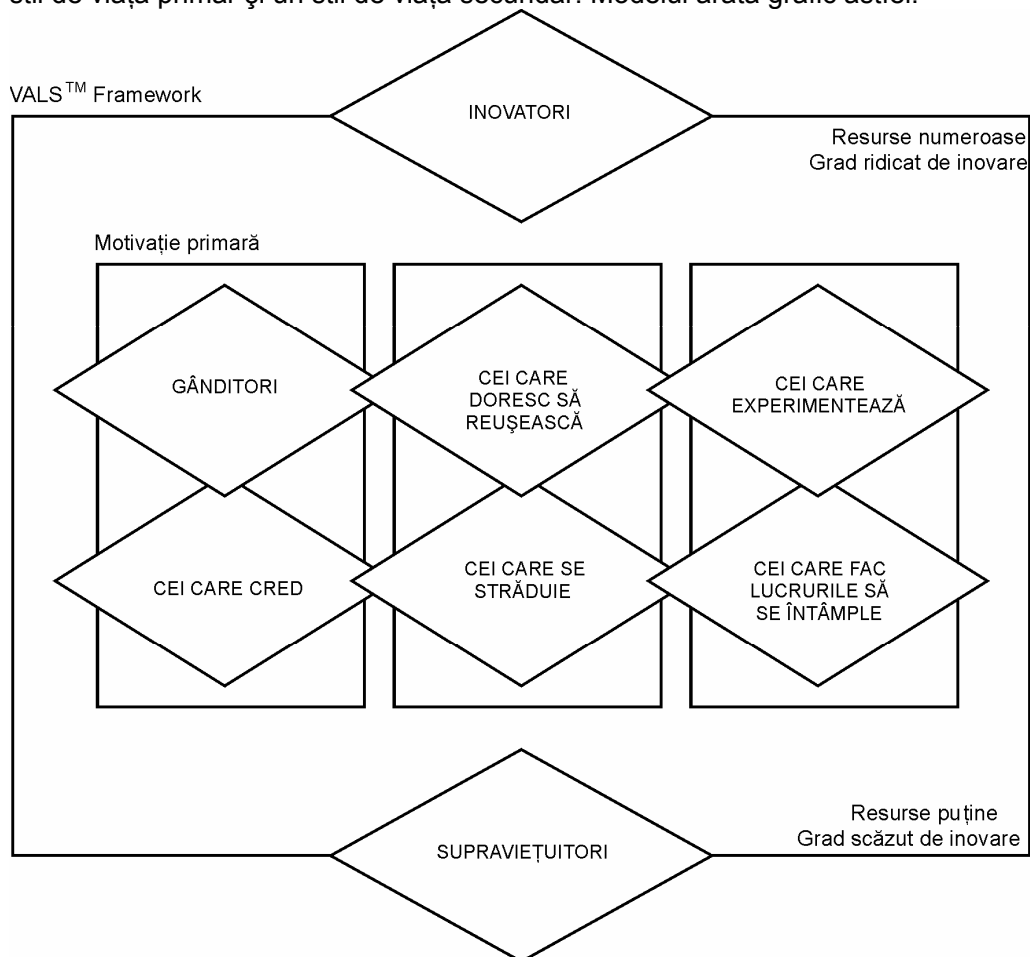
stil de viață primar și un stil de viață secundar. Modelul arată grafic astfel:

VALS$^{TM}$ Framework

INOVATORI

Resurse numeroase
Grad ridicat de inovare

Motivație primară

GÂNDITORI

CEI CARE DORESC SĂ REUȘEASCĂ

CEI CARE EXPERIMENTEAZĂ

CEI CARE CRED

CEI CARE SE STRĂDUIE

CEI CARE FAC LUCRURILE SĂ SE ÎNTÂMPLE

Resurse puține
Grad scăzut de inovare

SUPRAVIEȚUITORI